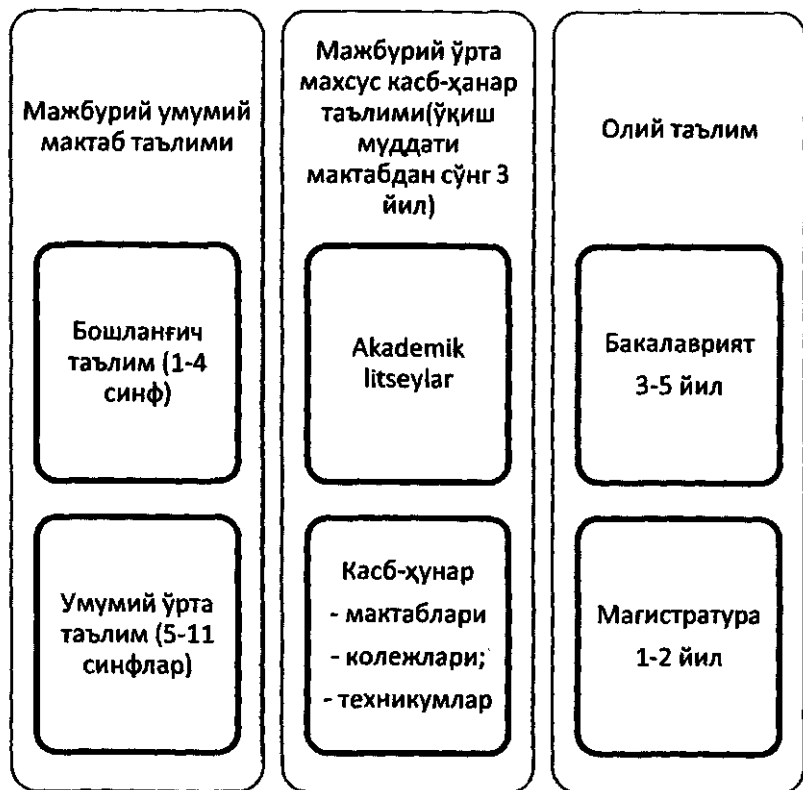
Мажбурий умумий мактаб таълими

Бошланғич таълим (1-4 синф)

Умумий ўрта таълим (5-11 синфлар)

Мажбурий ўрта махсус касб-ҳанар таълими(ўқиш муддати мактабдан сўнг 3 йил)

Akademik litseylar

Касб-ҳунар
- мактаблари
- колежлари;
- техникумлар

Олий таълим

Бакалаврият 3-5 йил

Магистратура 1-2 йил